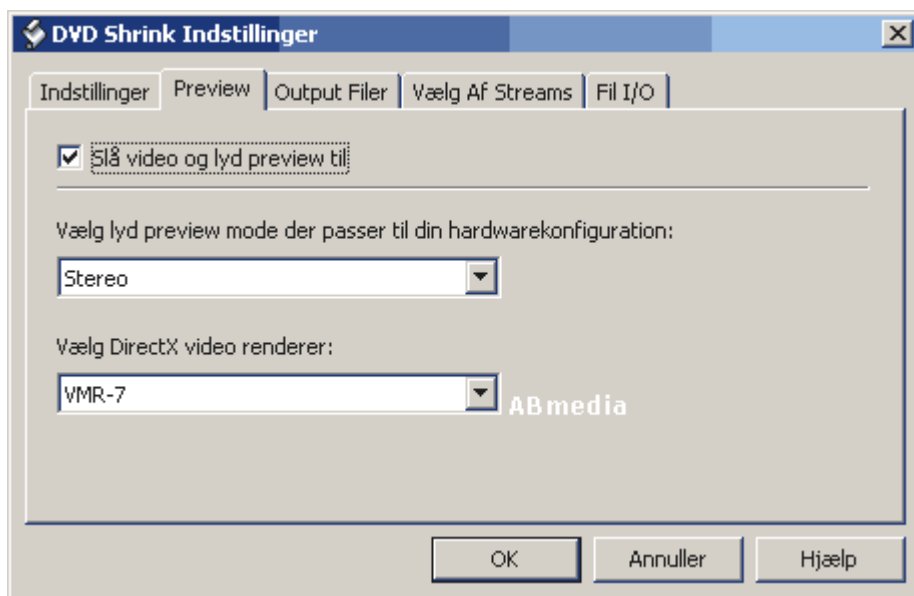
DVD Shrink Indstillinger

Indstillinger | Preview | Output Filer | Vælg Af Streams | Fil I/O

☑ Slå video og lyd preview til

Vælg lyd preview mode der passer til din hardwarekonfiguration:

Stereo

Vælg DirectX video renderer:

VMR-7

ABmedia

OK | Annuller | Hjælp